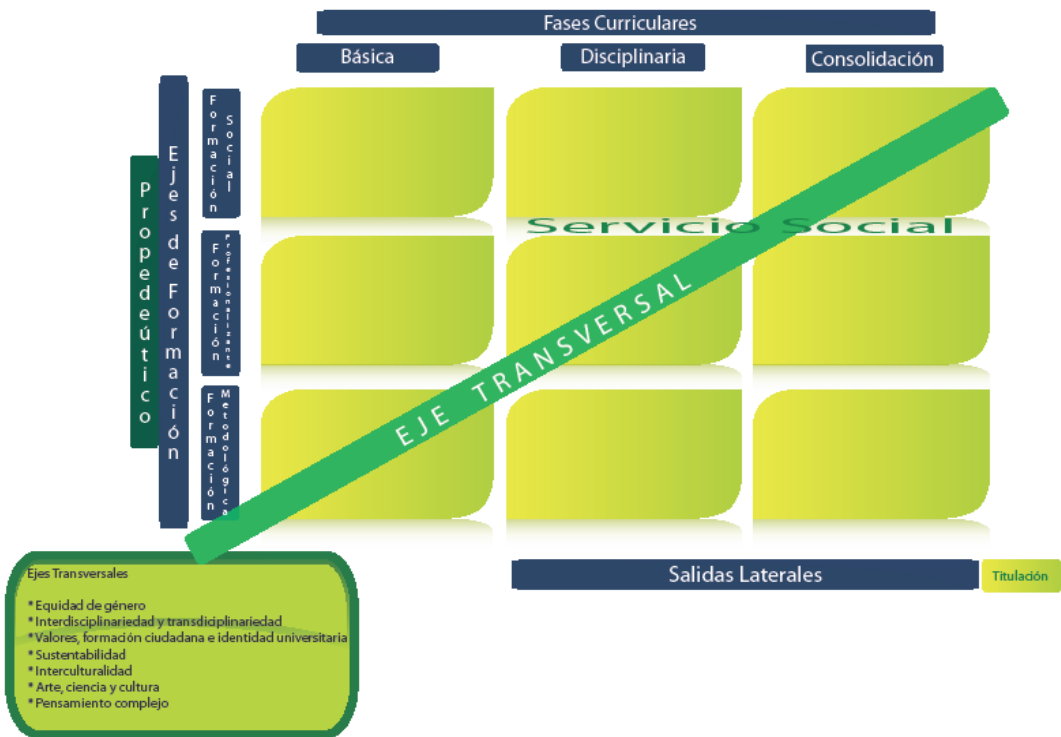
Fases Curriculares

Básica

Disciplinaria

Consolidación

Propedeútico

Ejes de Formación

Formación Social

Formación Profesionalizante

Formación Metodológica

Servicio Social

EJE TRANSVERSAL

Ejes Transversales

* Equidad de género
* Interdisciplinariedad y transdiciplinariedad
* Valores, formación ciudadana e identidad universitaria
* Sustentabilidad
* Interculturalidad
* Arte, ciencia y cultura
* Pensamiento complejo

Salidas Laterales

Titulación